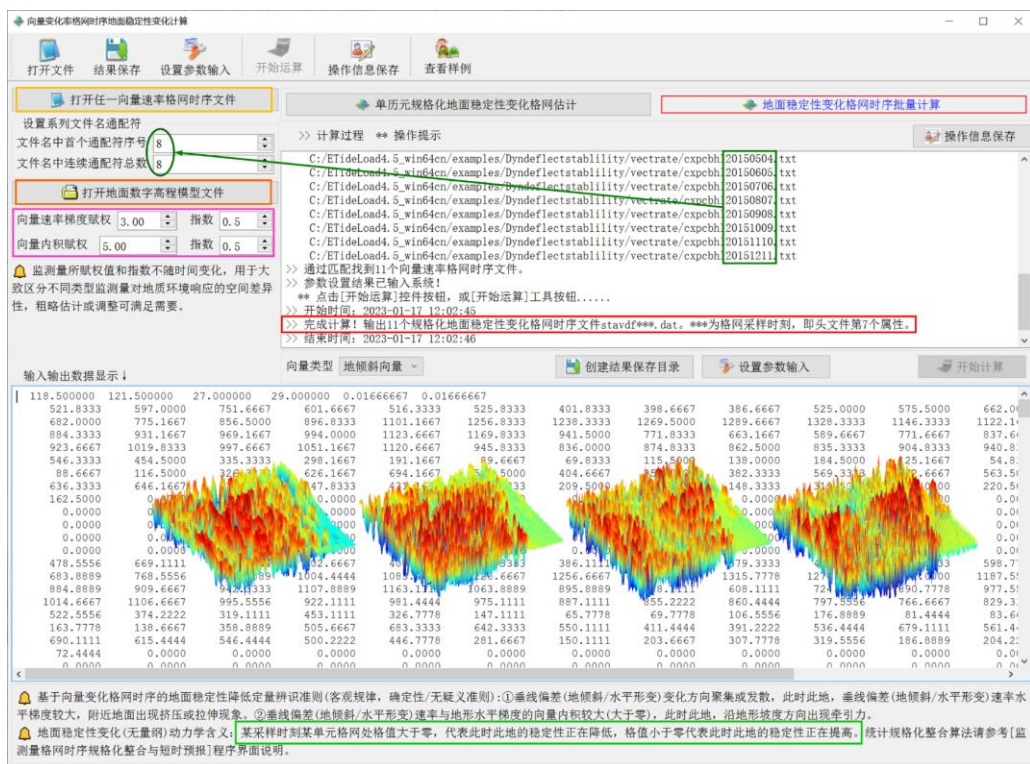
向量变化率格网时序地面稳定性变化计算

打开文件　结果保存　设置参数输入　开始运算　操作信息保存　查看样例

打开任一向量速率格网时序文件
设置系列文件名通配符
文件名中首个通配符序号 8
文件名中连续通配符总数 8
打开地面数字高程模型文件
向量速率梯度赋权 3.00　指数 0.5
向量内积赋权 5.00　指数 0.5

监测量所赋权值和指数不随时间变化，用于大致区分不同类型监测量对地质环境响应的空间差异性，粗略估计或调整可满足需要。

单历元规格化地面稳定性变化格网估计　地面稳定性变化格网时序批量计算

>> 计算过程 ** 操作提示　操作信息保存

C:/ETideLoad4.5_win64cn/examples/Dyndeflectstablility/vectrate/cxpcbh20150504.txt
C:/ETideLoad4.5_win64cn/examples/Dyndeflectstablility/vectrate/cxpcbh20150605.txt
C:/ETideLoad4.5_win64cn/examples/Dyndeflectstablility/vectrate/cxpcbh20150706.txt
C:/ETideLoad4.5_win64cn/examples/Dyndeflectstablility/vectrate/cxpcbh20150807.txt
C:/ETideLoad4.5_win64cn/examples/Dyndeflectstablility/vectrate/cxpcbh20150908.txt
C:/ETideLoad4.5_win64cn/examples/Dyndeflectstablility/vectrate/cxpcbh20151009.txt
C:/ETideLoad4.5_win64cn/examples/Dyndeflectstablility/vectrate/cxpcbh20151110.txt
C:/ETideLoad4.5_win64cn/examples/Dyndeflectstablility/vectrate/cxpcbh20151211.txt
>> 通过匹配找到11个向量速率格网时序文件。
>> 参数设置结果已输入系统！
** 点击[开始运算]控件按钮，或[开始运算]工具按钮......
>> 开始时间：2023-01-17 12:02:45
>> 完成计算！输出11个规格化地面稳定性变化格网时序文件stavdf***.dat。***为格网采样时刻，即头文件第7个属性。
>> 结束时间：2023-01-17 12:02:46

输入输出数据显示↓　向量类型 地倾斜向量　创建结果保存目录　设置参数输入　开始计算

118.500000 121.500000 27.000000 29.000000 0.01666667 0.01666667
521.8333 597.0000 751.6667 601.6667 516.3333 525.8333 401.8333 398.6667 386.6667 525.0000 575.5000 662.0
682.0000 775.1667 856.5000 896.8333 1101.1667 1256.8333 1238.3333 1269.5000 1289.6667 1328.3333 1146.3333 1122.1
884.3333 931.1667 969.1667 994.0000 1123.6667 1169.8333 941.5000 771.8333 663.1667 589.6667 771.6667 837.6
923.6667 1019.8333 997.6667 1051.1667 1120.6667 945.8333 836.0000 874.8333 862.5000 835.3333 904.8333 940.8
546.3333 454.5000 335.3333 298.1667 191.1667 89.6667 69.8333 115.5000 138.0000 184.5000 125.1667 54.8
88.6667 116.5000 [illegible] 626.1667 694.1667 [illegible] 404.6667 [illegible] 382.3333 569.3333 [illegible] 563.5
636.3333 646.1667 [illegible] 220.5
162.5000
0.0000
0.0000
0.0000
0.0000
478.5556 669.1111 598.7
683.8889 768.5556 1004.4444 1256.6667 1315.7778 1187.5
884.8889 909.6667 1107.8889 1063.8889 895.8889 608.1111 977.5
1014.6667 1106.6667 995.5556 922.1111 981.4444 975.1111 887.1111 855.2222 860.4444 797.5556 766.6667 829.3
522.5556 374.2222 319.1111 453.1111 326.7778 147.1111 65.7778 69.7778 106.5556 176.8889 81.4444 83.6
163.7778 138.6667 358.8889 505.6667 683.3333 642.3333 550.1111 411.4444 391.2222 536.4444 679.1111 561.4
690.1111 615.4444 546.4444 500.2222 446.7778 281.6667 150.1111 203.6667 307.7778 319.5556 186.8889 204.2
72.4444 0.0000 0.0000 0.0000 0.0000 0.0000 0.0000 0.0000 0.0000 0.0000 0.0000 0.0
0.0000 0.0000 0.0000 0.0000 0.0000 0.0000 0.0000 0.0000 0.0000 0.0000 0.0000 0.0

基于向量变化格网时序的地面稳定性降低定量辨识准则(客观规律，确定性/无疑义准则)：①垂线偏差(地倾斜/水平形变)变化方向聚集或发散，此时此地，垂线偏差(地倾斜/水平形变)速率水平梯度较大，附近地面出现挤压或拉伸现象。②垂线偏差(地倾斜/水平形变)速率与地形水平梯度的向量内积较大(大于零)，此时此地，沿地形坡度方向出现牵引力。

地面稳定性变化(无量纲)动力学含义：某采样时刻某单元格网处格值大于零，代表此时此地的稳定性正在降低，格值小于零代表此时此地的稳定性正在提高。统计规格化整合算法请参考[监测量格网时序规格化整合与短时预报]程序界面说明。